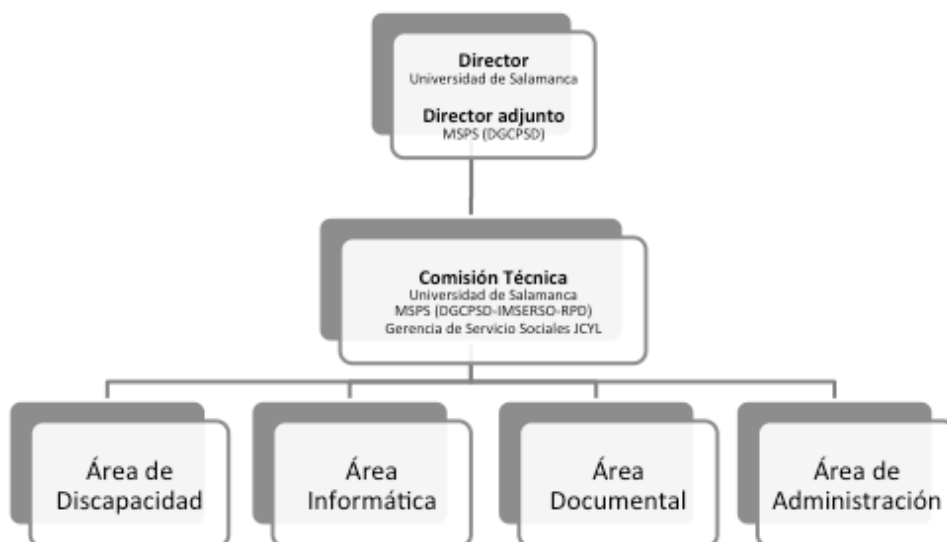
Director
Universidad de Salamanca

Director adjunto
MSPS (DGCPSD)

Comisión Técnica
Universidad de Salamanca
MSPS (DGCPSD-IMSERSO-RPD)
Gerencia de Servicio Sociales JCYL

Área de Discapacidad

Área Informática

Área Documental

Área de Administración